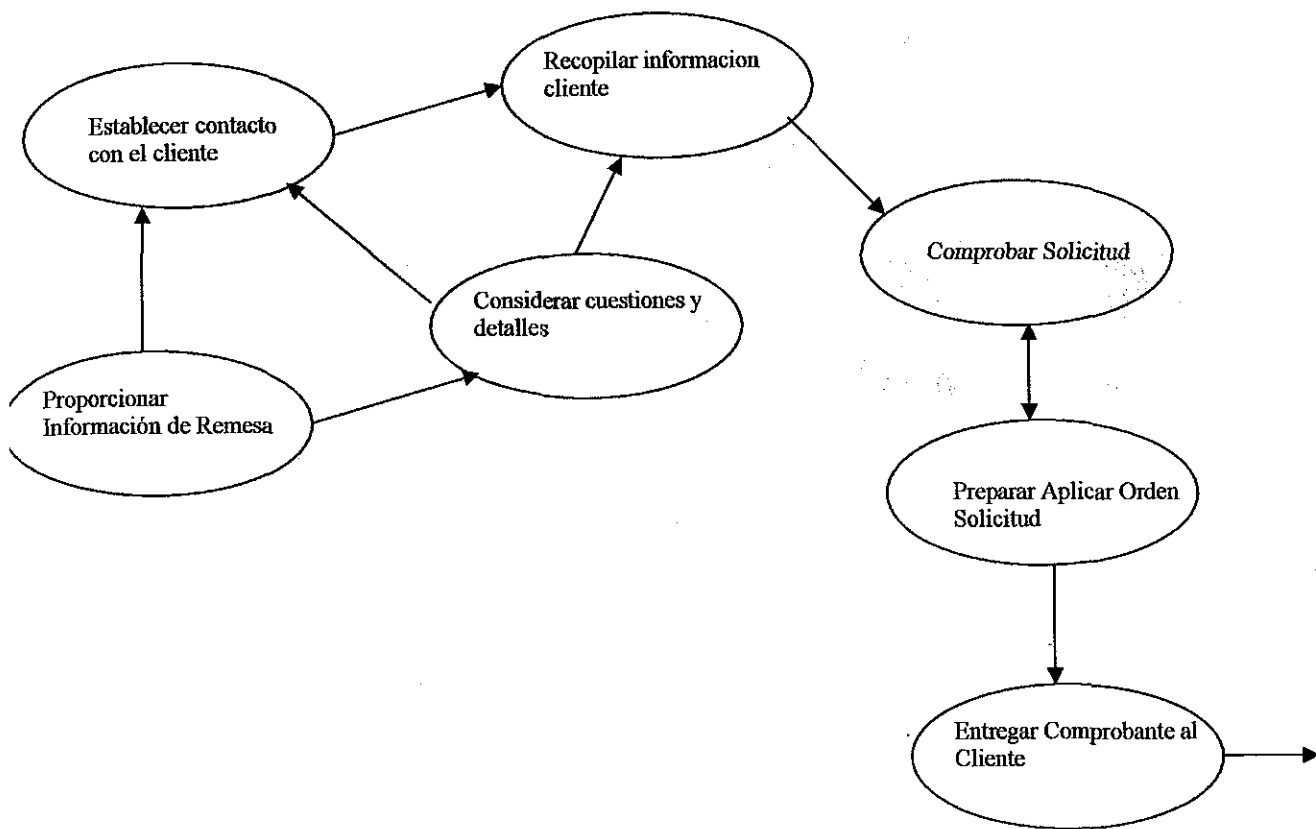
Recopilar informacion cliente

Establecer contacto con el cliente

Comprobar Solicitud

Considerar cuestiones y detalles

Proporcionar Información de Remesa

Preparar Aplicar Orden Solicitud

Entregar Comprobante al Cliente